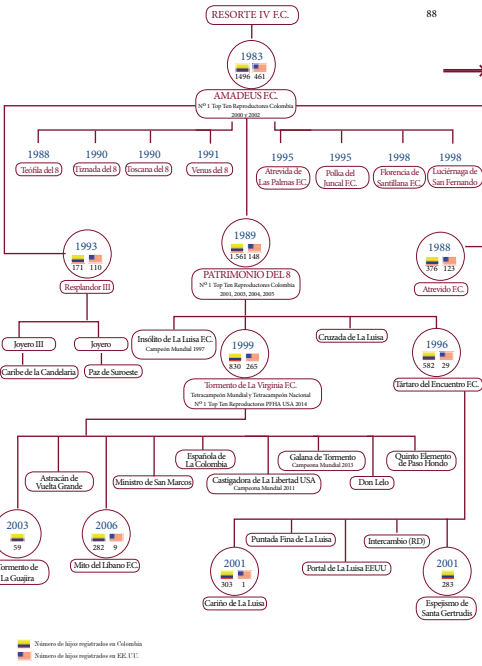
RESORTE IV F.C.

88

1983
1496 461
AMADEUS F.C.
Nº 1 Top Ten Reproductores Colombia 2000 y 2002

1988
Teófila del 8

1990
Tiznada del 8

1990
Toscana del 8

1991
Venus del 8

1995
Atrevida de Las Palmas F.C.

1995
Polka del Juncal F.C.

1998
Florencia de Santillana F.C.

1998
Luciérnaga de San Fernando

1993
171 110
Resplandor III

1989
1.561 148
PATRIMONIO DEL 8
Nº 1 Top Ten Reproductores Colombia 2001, 2003, 2004, 2005

1988
376 123
Atrevido F.C.

Joyero III

Joyero

Caribe de la Candelaria

Paz de Suroeste

Insólito de La Luisa F.C.
Campeón Mundial 1997

1999
830 265
Tormento de La Virginia F.C.
Tetracampeón Mundial y Tetracampeón Nacional
Nº 1 Top Ten Reproductores PFHA USA 2014

Cruzada de La Luisa

1996
582 29
Tártaro del Encuentro F.C.

Astracán de Vuelta Grande

Ministro de San Marcos

Española de La Colombia

Castigadora de La Libertad USA
Campeona Mundial 2011

Galana de Tormento
Campeona Mundial 2013

Don Lelo

Quinto Elemento de Paso Hondo

2003
59
Tormento de La Guajira

2006
282 9
Mito del Líbano F.C.

Puntada Fina de La Luisa

Intercambio (RD)

Portal de La Luisa EEUU

2001
303 1
Cariño de La Luisa

2001
283
Espejismo de Santa Gertrudis

Número de hijos registrados en Colombia
Número de hijos registrados en EE. UU.